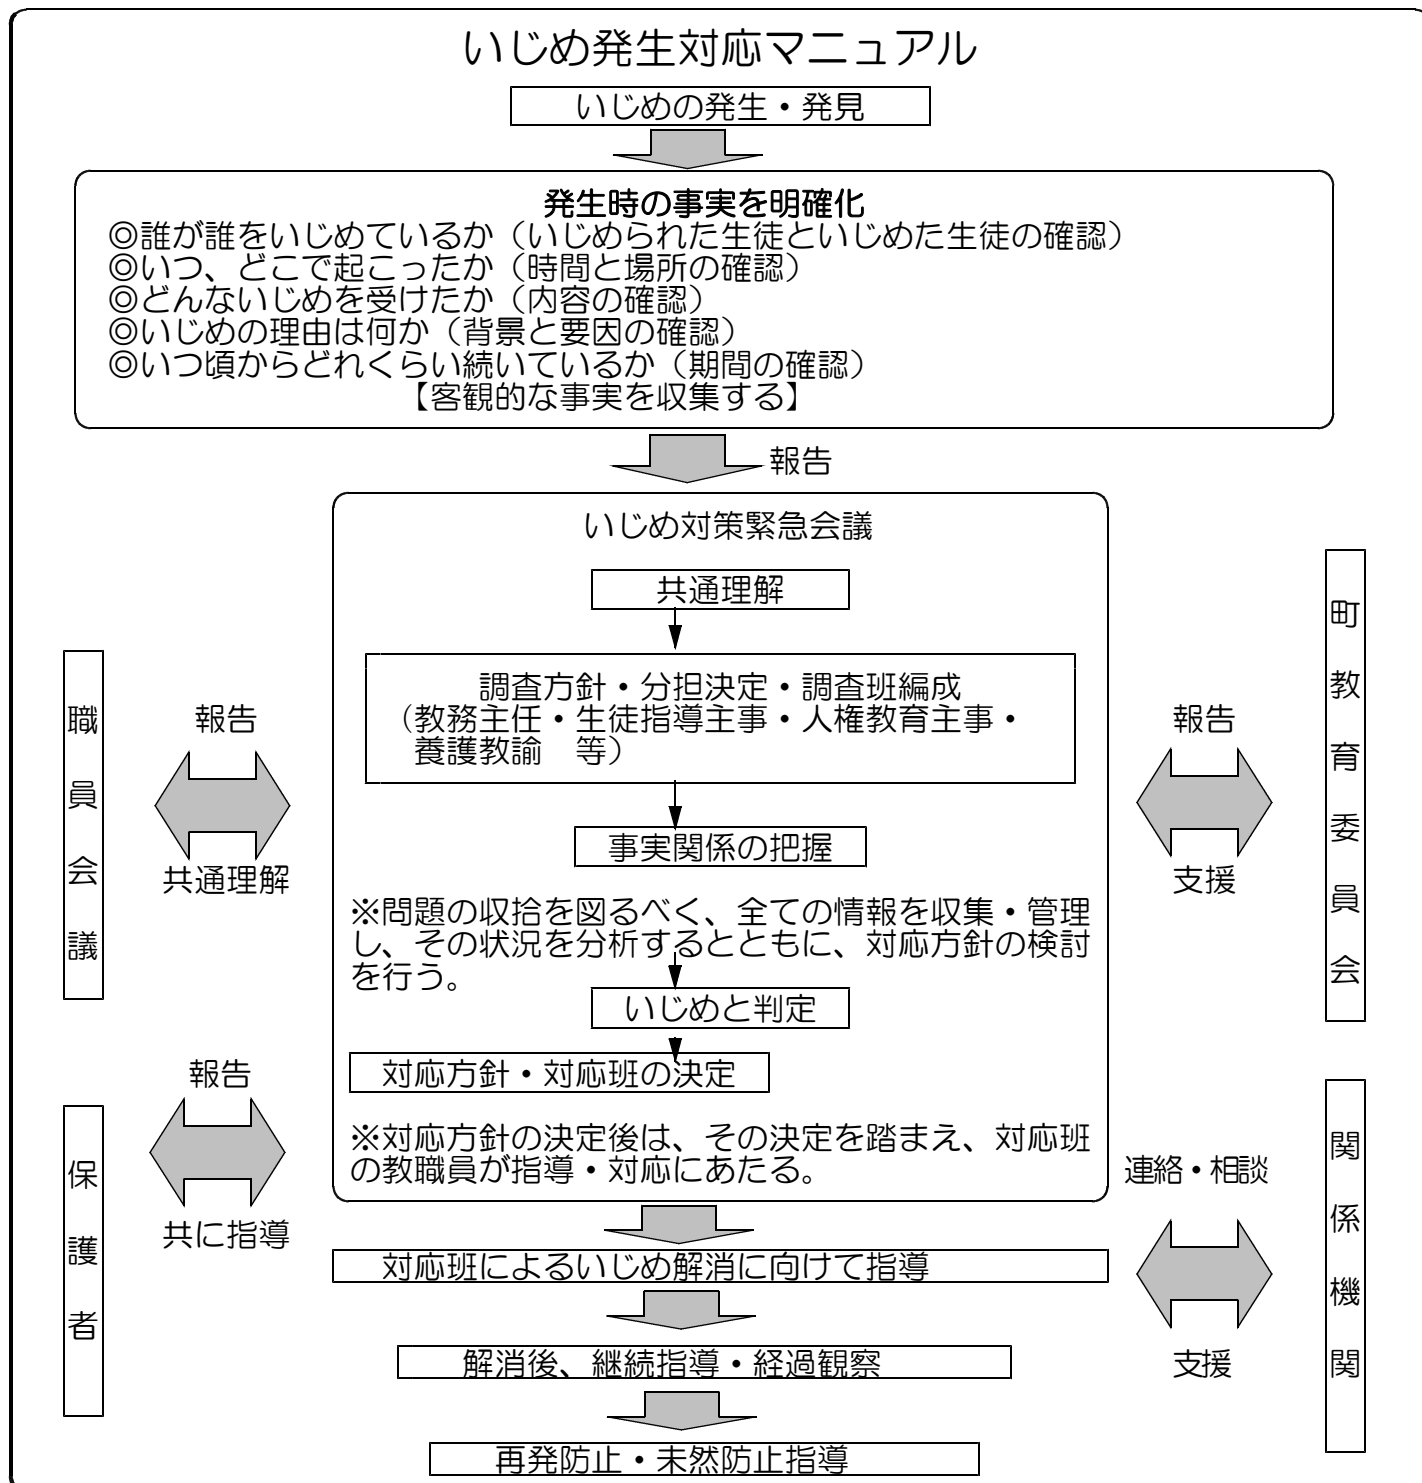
いじめ発生対応マニュアル

いじめの発生・発見

発生時の事実を明確化
◎誰が誰をいじめているか（いじめられた生徒といじめた生徒の確認）
◎いつ、どこで起こったか（時間と場所の確認）
◎どんないじめを受けたか（内容の確認）
◎いじめの理由は何か（背景と要因の確認）
◎いつ頃からどれくらい続いているか（期間の確認）
【客観的な事実を収集する】

報告

いじめ対策緊急会議

共通理解

調査方針・分担決定・調査班編成
（教務主任・生徒指導主事・人権教育主事・養護教諭　等）

事実関係の把握

※問題の収拾を図るべく、全ての情報を収集・管理し、その状況を分析するとともに、対応方針の検討を行う。

いじめと判定

対応方針・対応班の決定

※対応方針の決定後は、その決定を踏まえ、対応班の教職員が指導・対応にあたる。

職員会議

報告

共通理解

保護者

報告

共に指導

町教育委員会

報告

支援

関係機関

連絡・相談

支援

対応班によるいじめ解消に向けて指導

解消後、継続指導・経過観察

再発防止・未然防止指導